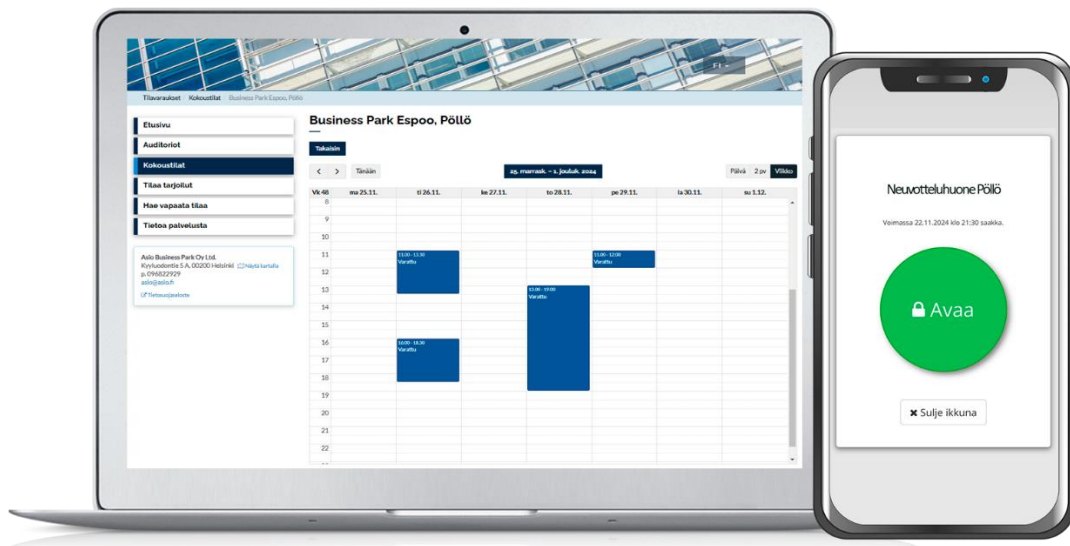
FI

Tilavaraukset Kokoustilat Business Park Espoo, Pöllö

Etusivu
Auditoriot
Kokoustilat
Tilaa tarjoilut
Hae vapaata tilaa
Tietoa palvelusta

Aslo Business Park Oy Ltd.
Kyykodontie 5 A, 00200 Helsinki Näytä kartalla
p. 096822929
aslo@aslo.fi
Tietosuojaseloste

Business Park Espoo, Pöllö

Takaisin

< > Tänään 25. marrask. – 1. jouluk. 2024 Päivä 2 pv Viikko

| Vk 48 | ma 25.11. | ti 26.11. | ke 27.11. | to 28.11. | pe 29.11. | la 30.11. | su 1.12. |
|---|---|---|---|---|---|---|---|
| 8 | | | | | | | |
| 9 | | | | | | | |
| 10 | | | | | | | |
| 11 | | 11:00 - 13:30 Varattu | | | 11:00 - 12:00 Varattu | | |
| 12 | | | | | | | |
| 13 | | | | 13:00 - 19:00 Varattu | | | |
| 14 | | | | | | | |
| 15 | | | | | | | |
| 16 | | 16:00 - 18:30 Varattu | | | | | |
| 17 | | | | | | | |
| 18 | | | | | | | |
| 19 | | | | | | | |
| 20 | | | | | | | |
| 21 | | | | | | | |
| 22 | | | | | | | |

Neuvotteluhuone Pöllö

Voimassa 22.11.2024 klo 21:30 saakka.

Avaa

Sulje ikkuna